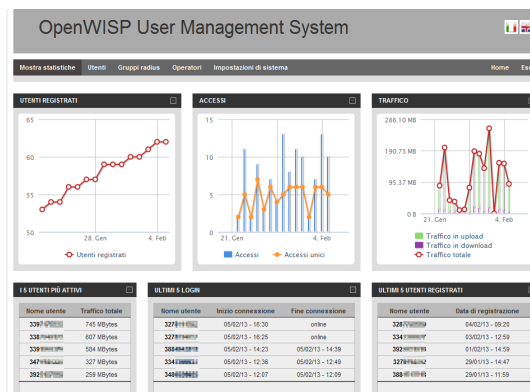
OpenWISP User Management System

Mostra statistiche Utenti Gruppi radius Operatori Impostazioni di sistema Home Esc

UTENTI REGISTRATI

65
60
55
50
28. Gen
4. Feb
Utenti registrati

ACCESSI

15
10
5
0
21. Gen
4. Feb
Accessi
Accessi unici

TRAFFICO

286.10 MB
190.73 MB
95.37 MB
0 B
21. Gen
4. Feb
Traffico in upload
Traffico in download
Traffico totale

I 5 UTENTI PIÙ ATTIVI

| Nome utente | Traffico totale |
|---|---|
| 3397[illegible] | 745 MBytes |
| 334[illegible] | 607 MBytes |
| 339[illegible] | 584 MBytes |
| 347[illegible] | 327 MBytes |
| 392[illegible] | 259 MBytes |

ULTIMI 5 LOGIN

| Nome utente | Inizio connessione | Fine connessione |
|---|---|---|
| 3278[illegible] | 05/02/13 - 16:30 | online |
| 3278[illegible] | 05/02/13 - 16:25 | online |
| 3884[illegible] | 05/02/13 - 14:23 | 05/02/13 - 14:39 |
| 334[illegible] | 05/02/13 - 12:36 | 05/02/13 - 12:49 |
| 348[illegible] | 05/02/13 - 12:07 | 05/02/13 - 12:09 |

ULTIMI 5 UTENTI REGISTRATI

| Nome utente | Data di registrazione |
|---|---|
| 3287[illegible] | 04/02/13 - 09:20 |
| 338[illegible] | 03/02/13 - 12:59 |
| 392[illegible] | 01/02/13 - 14:59 |
| 3278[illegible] | 01/02/13 - 14:37 |
| 388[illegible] | 29/01/13 - 11:59 |